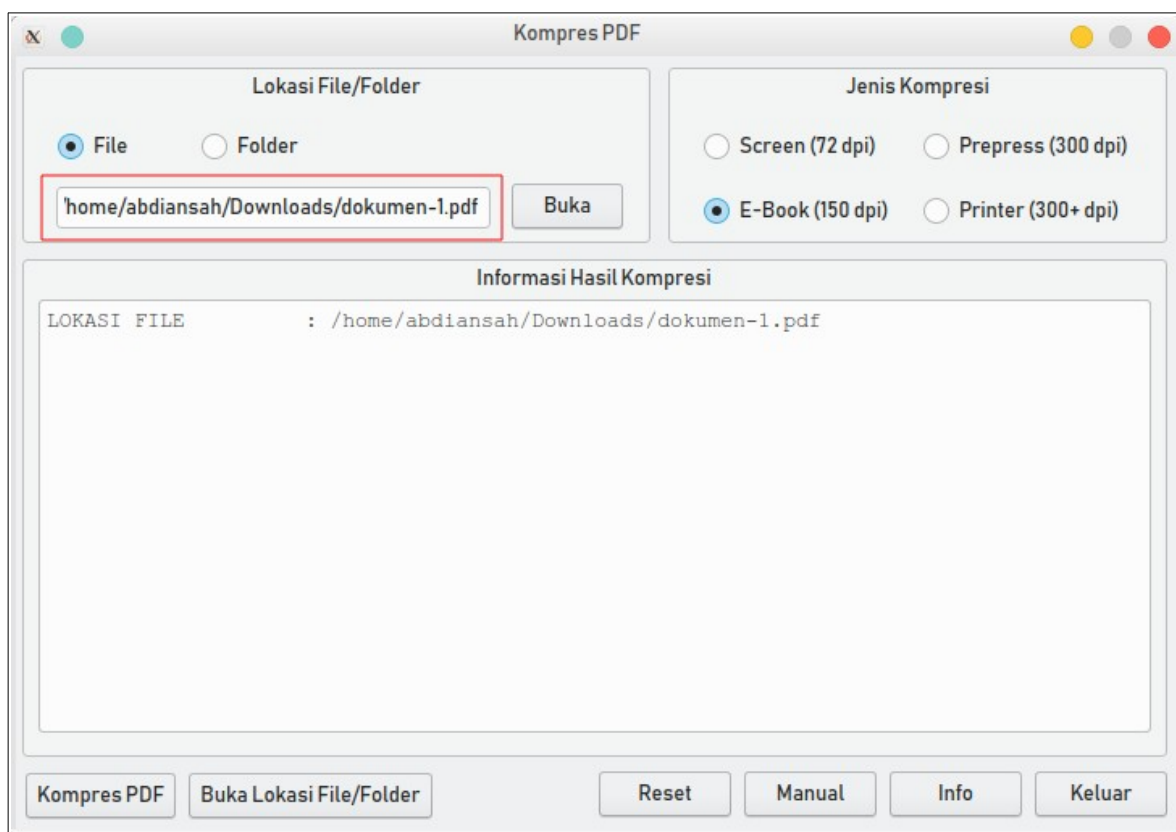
Kompres PDF

Lokasi File/Folder

File Folder

'home/abdiansah/Downloads/dokumen-1.pdf

Buka

Jenis Kompresi

Screen (72 dpi) Prepress (300 dpi)

E-Book (150 dpi) Printer (300+ dpi)

Informasi Hasil Kompresi

LOKASI FILE : /home/abdiansah/Downloads/dokumen-1.pdf

Kompres PDF Buka Lokasi File/Folder Reset Manual Info Keluar